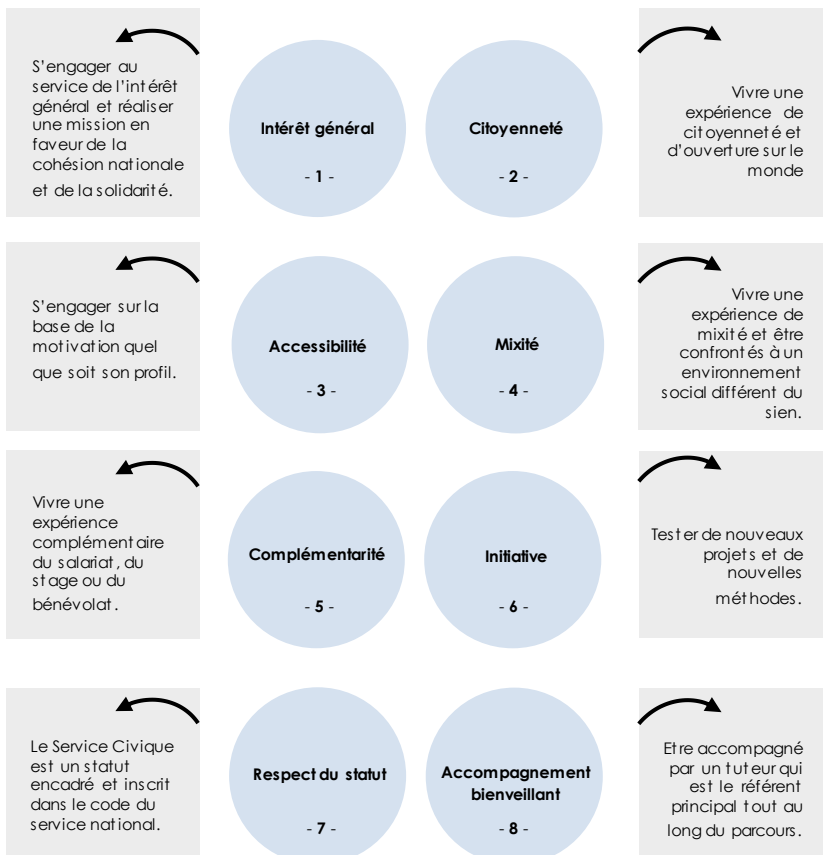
S'engager au service de l'intérêt général et réaliser une mission en faveur de la cohésion nationale et de la solidarité.

Intérêt général

- 1 -

Citoyenneté

- 2 -

Vivre une expérience de citoyenneté et d'ouverture sur le monde

S'engager sur la base de la motivation quel que soit son profil.

Accessibilité

- 3 -

Mixité

- 4 -

Vivre une expérience de mixité et être confrontés à un environnement social différent du sien.

Vivre une expérience complémentaire du salariat, du stage ou du bénévolat.

Complémentarité

- 5 -

Initiative

- 6 -

Tester de nouveaux projets et de nouvelles méthodes.

Le Service Civique est un statut encadré et inscrit dans le code du service national.

Respect du statut

- 7 -

Accompagnement bienveillant

- 8 -

Etre accompagné par un tuteur qui est le référent principal tout au long du parcours.